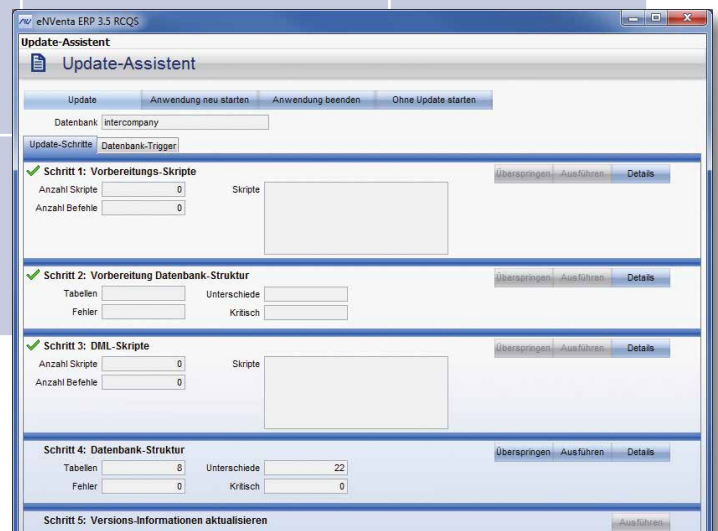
eNVenta ERP 3.5 RCQS

Update-Assistent

Update-Assistent

Update | Anwendung neu starten | Anwendung beenden | Ohne Update starten

Datenbank intercompany

Update-Schritte | Datenbank-Trigger

Schritt 1: Vorbereitungs-Skripte
Überspringen | Ausführen | Details
Anzahl Skripte 0
Anzahl Befehle 0
Skripte

Schritt 2: Vorbereitung Datenbank-Struktur
Überspringen | Ausführen | Details
Tabellen
Unterschiede
Fehler
Kritisch

Schritt 3: DML-Skripte
Überspringen | Ausführen | Details
Anzahl Skripte 0
Anzahl Befehle 0
Skripte

Schritt 4: Datenbank-Struktur
Überspringen | Ausführen | Details
Tabellen 8
Unterschiede 22
Fehler 0
Kritisch 0

Schritt 5: Versions-Informationen aktualisieren
Ausführen